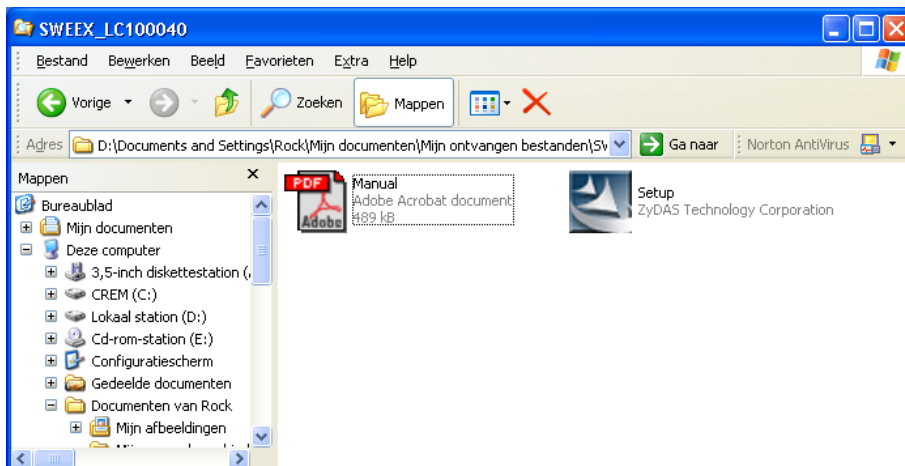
SWEEX_LC100040

Bestand Bewerken Beeld Favorieten Extra Help

Vorige Zoeken Mappen

Adres D:\Documents and Settings\Rock\Mijn documenten\Mijn ontvangen bestanden\Sw Ga naar Norton AntiVirus

Mappen ×

Bureaublad
Mijn documenten
Deze computer
3,5-inch diskettestation (
CREM (C:)
Lokaal station (D:)
Cd-rom-station (E:)
Configuratiescherm
Gedeelde documenten
Documenten van Rock
Mijn afbeeldingen
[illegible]

PDF Adobe
Manual
Adobe Acrobat document
489 kB

Setup
ZyDAS Technology Corporation